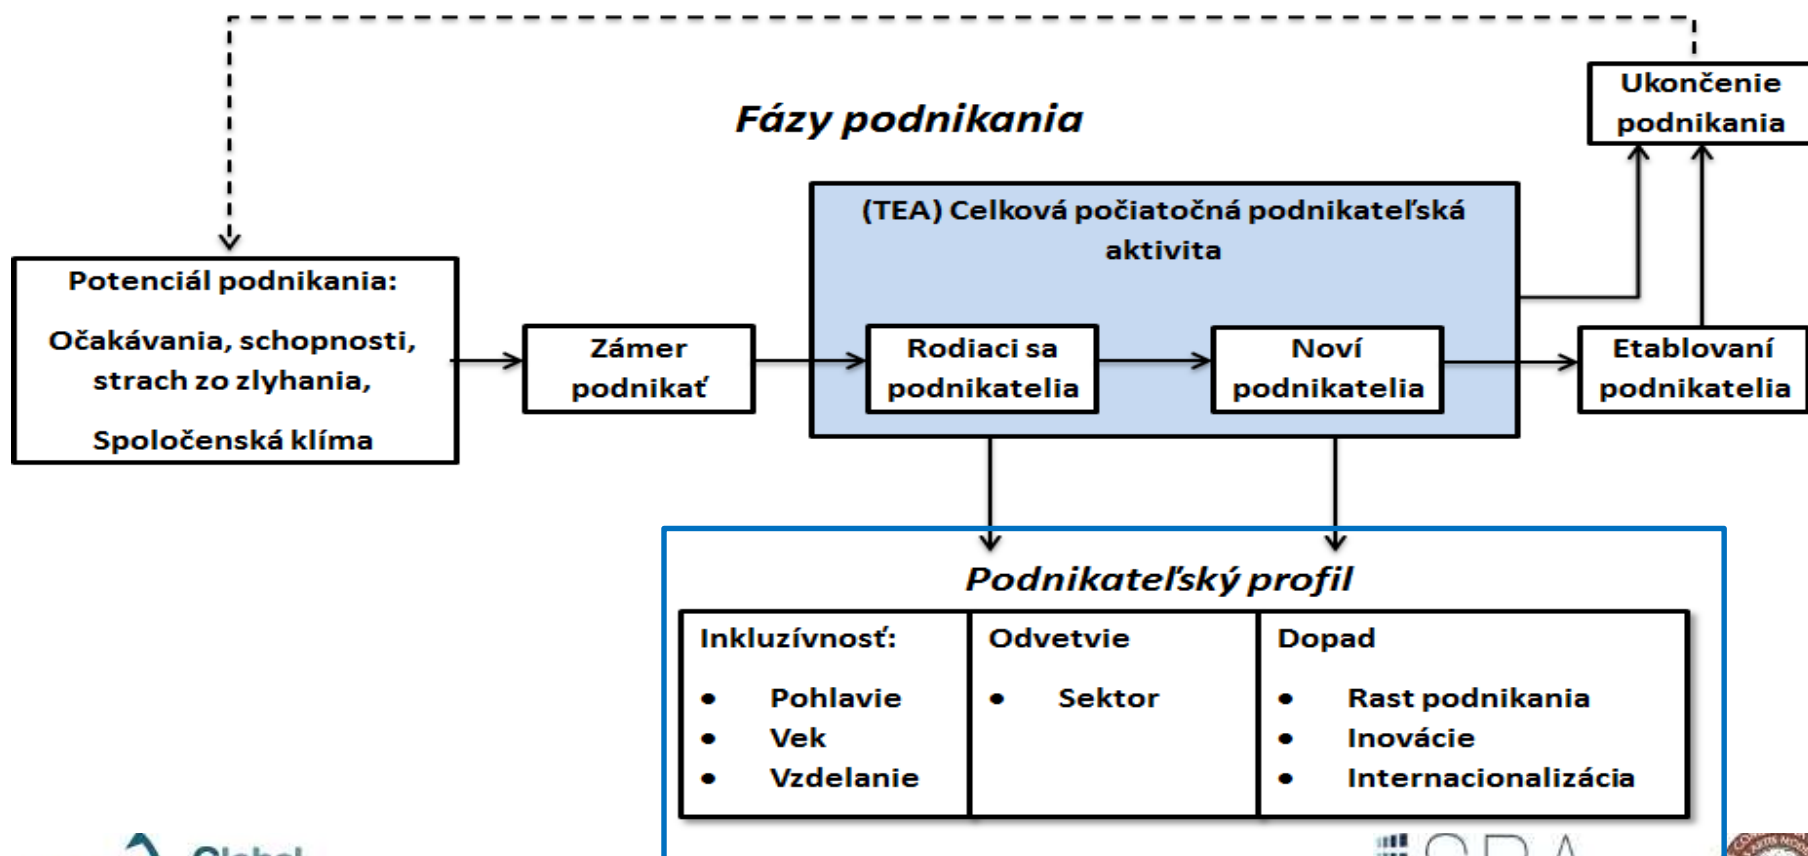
Ukončenie podnikania

Fázy podnikania

(TEA) Celková počiatočná podnikateľská aktivita

Potenciál podnikania:

Očakávania, schopnosti, strach zo zlyhania,

Spoločenská klíma

Zámer podnikať

Rodiaci sa podnikatelia

Noví podnikatelia

Etablovaní podnikatelia

Podnikateľský profil

| Inkluzívnosť: | Odvetvie | Dopad |
|---|---|---|
| • Pohlavie<br>• Vek<br>• Vzdelanie | • Sektor | • Rast podnikania<br>• Inovácie<br>• Internacionalizácia |

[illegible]